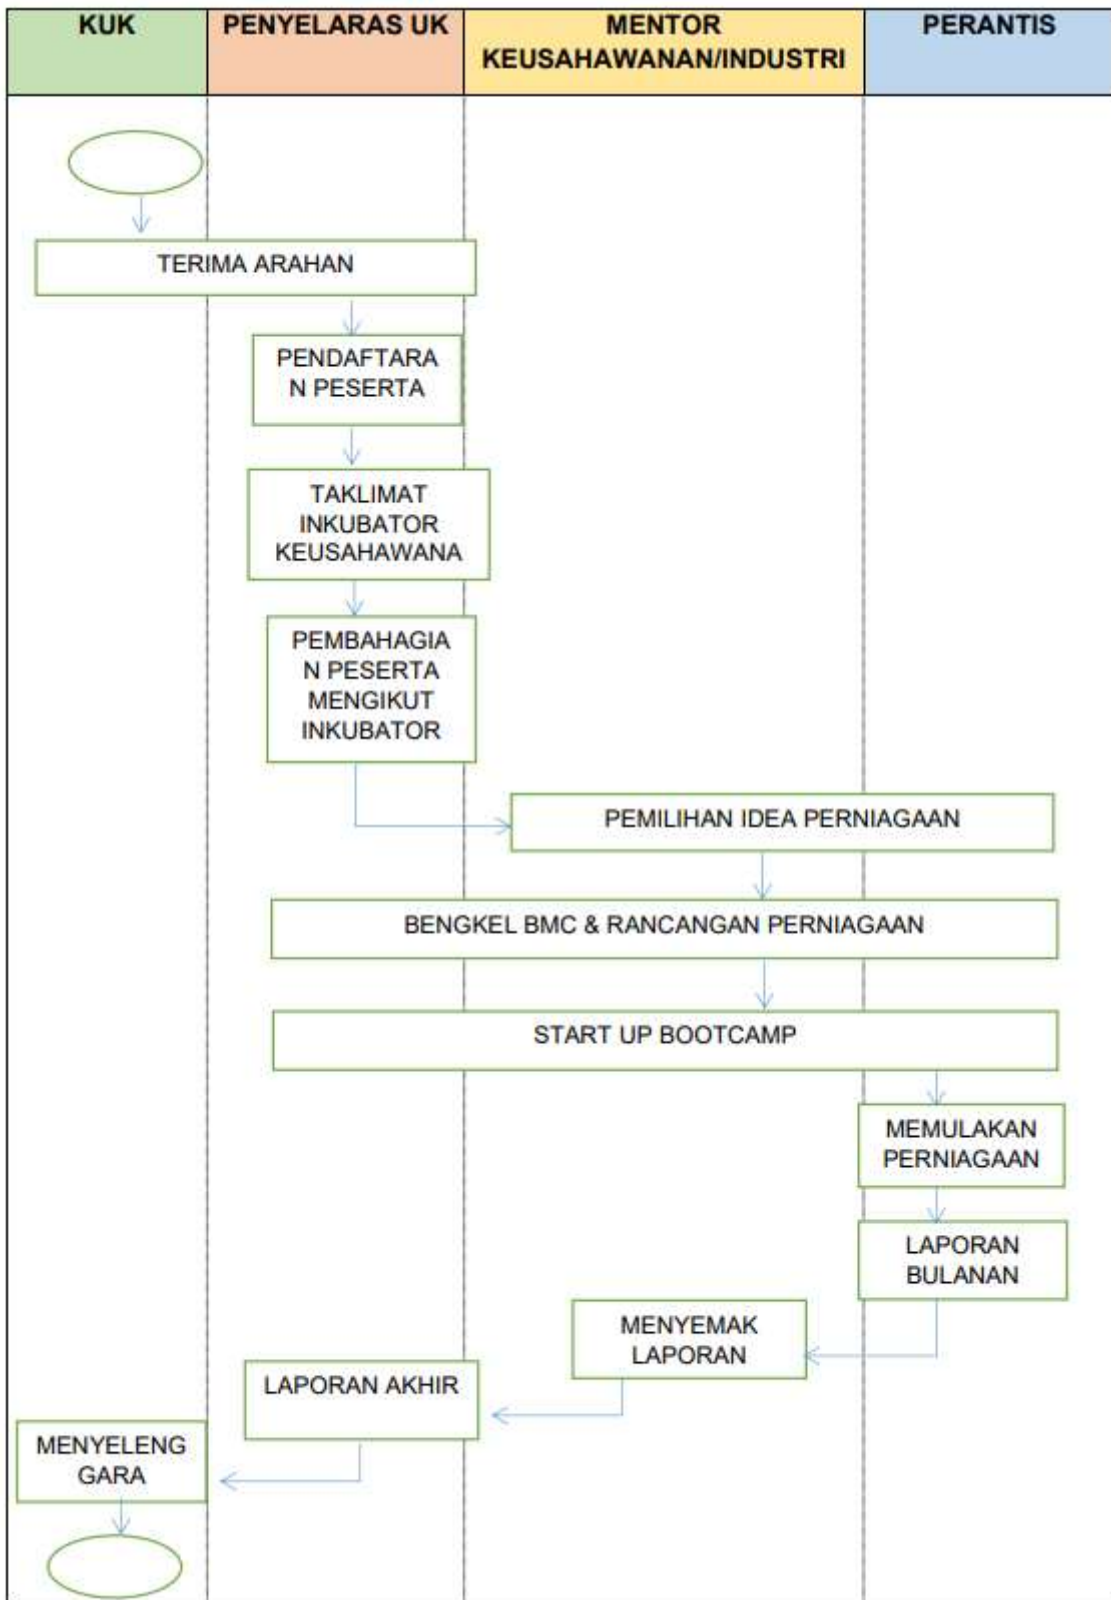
| KUK | PENYELARAS UK | MENTOR KEUSAHAWANAN/INDUSTRI | PERANTIS |
|---|---|---|---|

TERIMA ARAHAN

PENDAFTARAN PESERTA

TAKLIMAT INKUBATOR KEUSAHAWANA

PEMBAHAGIAN PESERTA MENGIKUT INKUBATOR

PEMILIHAN IDEA PERNIAGAAN

BENGKEL BMC & RANCANGAN PERNIAGAAN

START UP BOOTCAMP

MEMULAKAN PERNIAGAAN

LAPORAN BULANAN

MENYEMAK LAPORAN

LAPORAN AKHIR

MENYELENGGARA